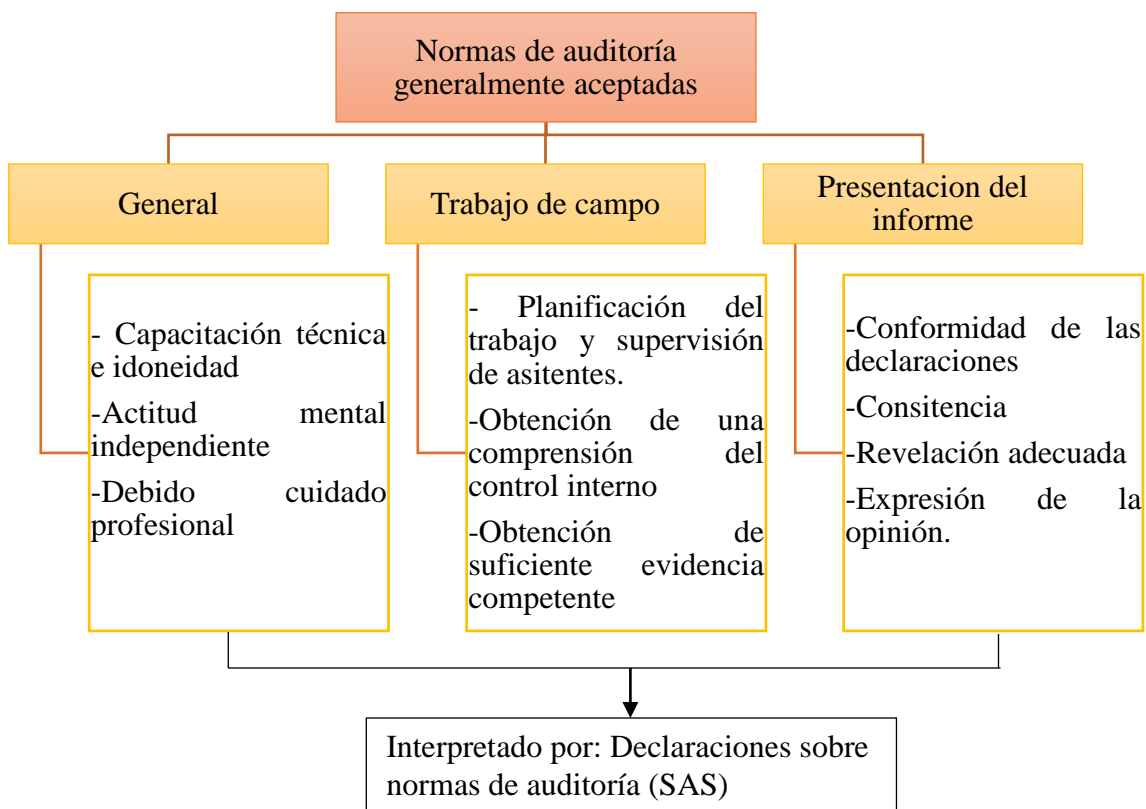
Normas de auditoría generalmente aceptadas

General

Trabajo de campo

Presentacion del informe

- Capacitación técnica e idoneidad

-Actitud mental independiente

-Debido cuidado profesional

- Planificación del trabajo y supervisión de asitentes.

-Obtención de una comprensión del control interno

-Obtención de suficiente evidencia competente

-Conformidad de las declaraciones

-Consitencia

-Revelación adecuada

-Expresión de la opinión.

Interpretado por: Declaraciones sobre normas de auditoría (SAS)